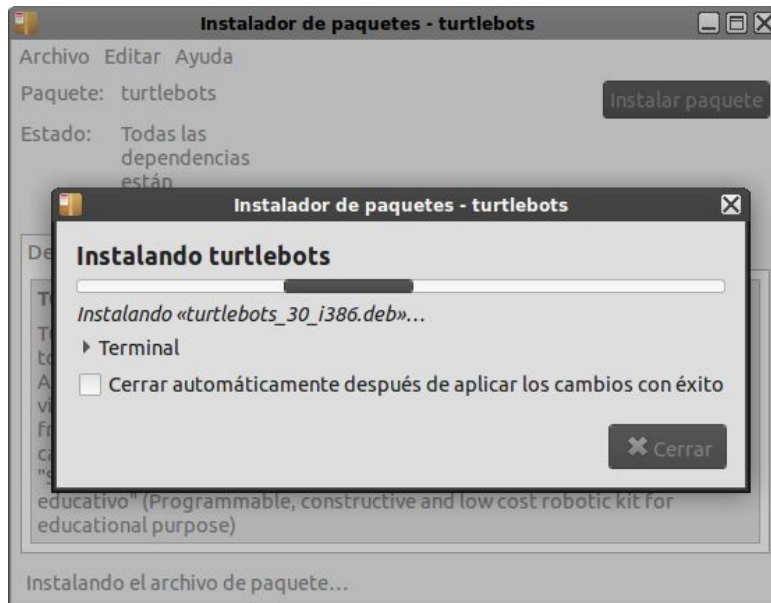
Instalador de paquetes - turtlebots

Archivo Editar Ayuda

Paquete: turtlebots

Instalar paquete

Estado: Todas las dependencias están

De

T

T

to

A

vi

fr

ca

"S

educativo" (Programmable, constructive and low cost robotic kit for educational purpose)

Instalando el archivo de paquete…

Instalador de paquetes - turtlebots

Instalando turtlebots

Instalando «turtlebots_30_i386.deb»…

Terminal

Cerrar automáticamente después de aplicar los cambios con éxito

Cerrar